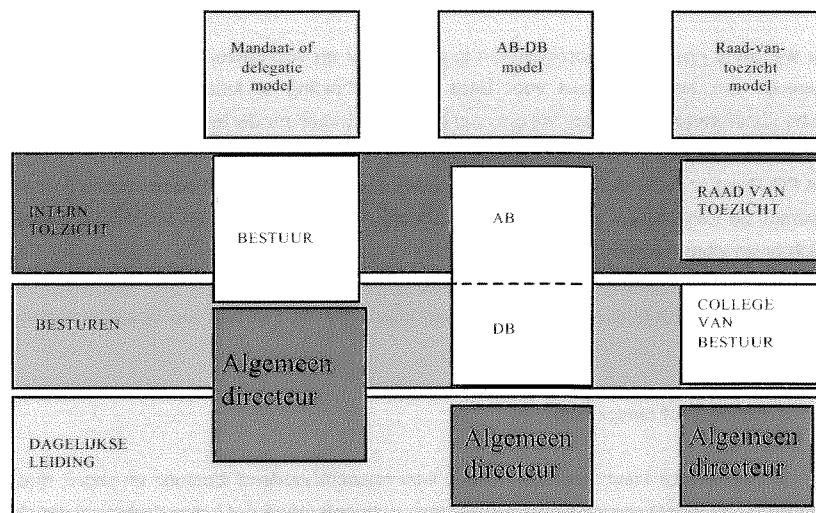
Mandaat- of delegatie model

AB-DB model

Raad-van-toezicht model

INTERN TOEZICHT

BESTUUR

AB

RAAD VAN TOEZICHT

BESTUREN

DB

COLLEGE VAN BESTUUR

Algemeen directeur

DAGELIJKSE LEIDING

Algemeen directeur

Algemeen directeur